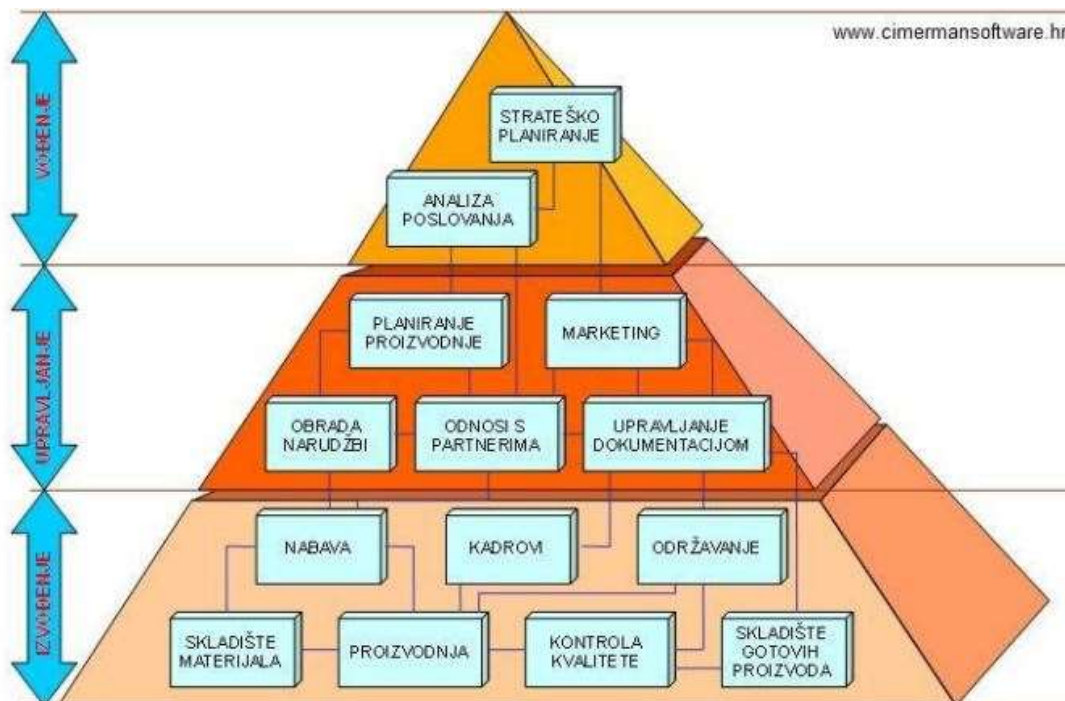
www.cimermansoftware.hr

VOĐENJE

UPRAVLJANJE

IZVOĐENJE

STRATEŠKO PLANIRANJE

ANALIZA POSLOVANJA

PLANIRANJE PROIZVODNJE

MARKETING

OBRADA NARUDŽBI

ODNOSI S PARTNERIMA

UPRAVLJANJE DOKUMENTACIJOM

NABAVA

KADROVI

ODRŽAVANJE

SKLADIŠTE MATERIJALA

PROIZVODNJA

KONTROLA KVALITETE

SKLADIŠTE GOTOVIH PROIZVODA